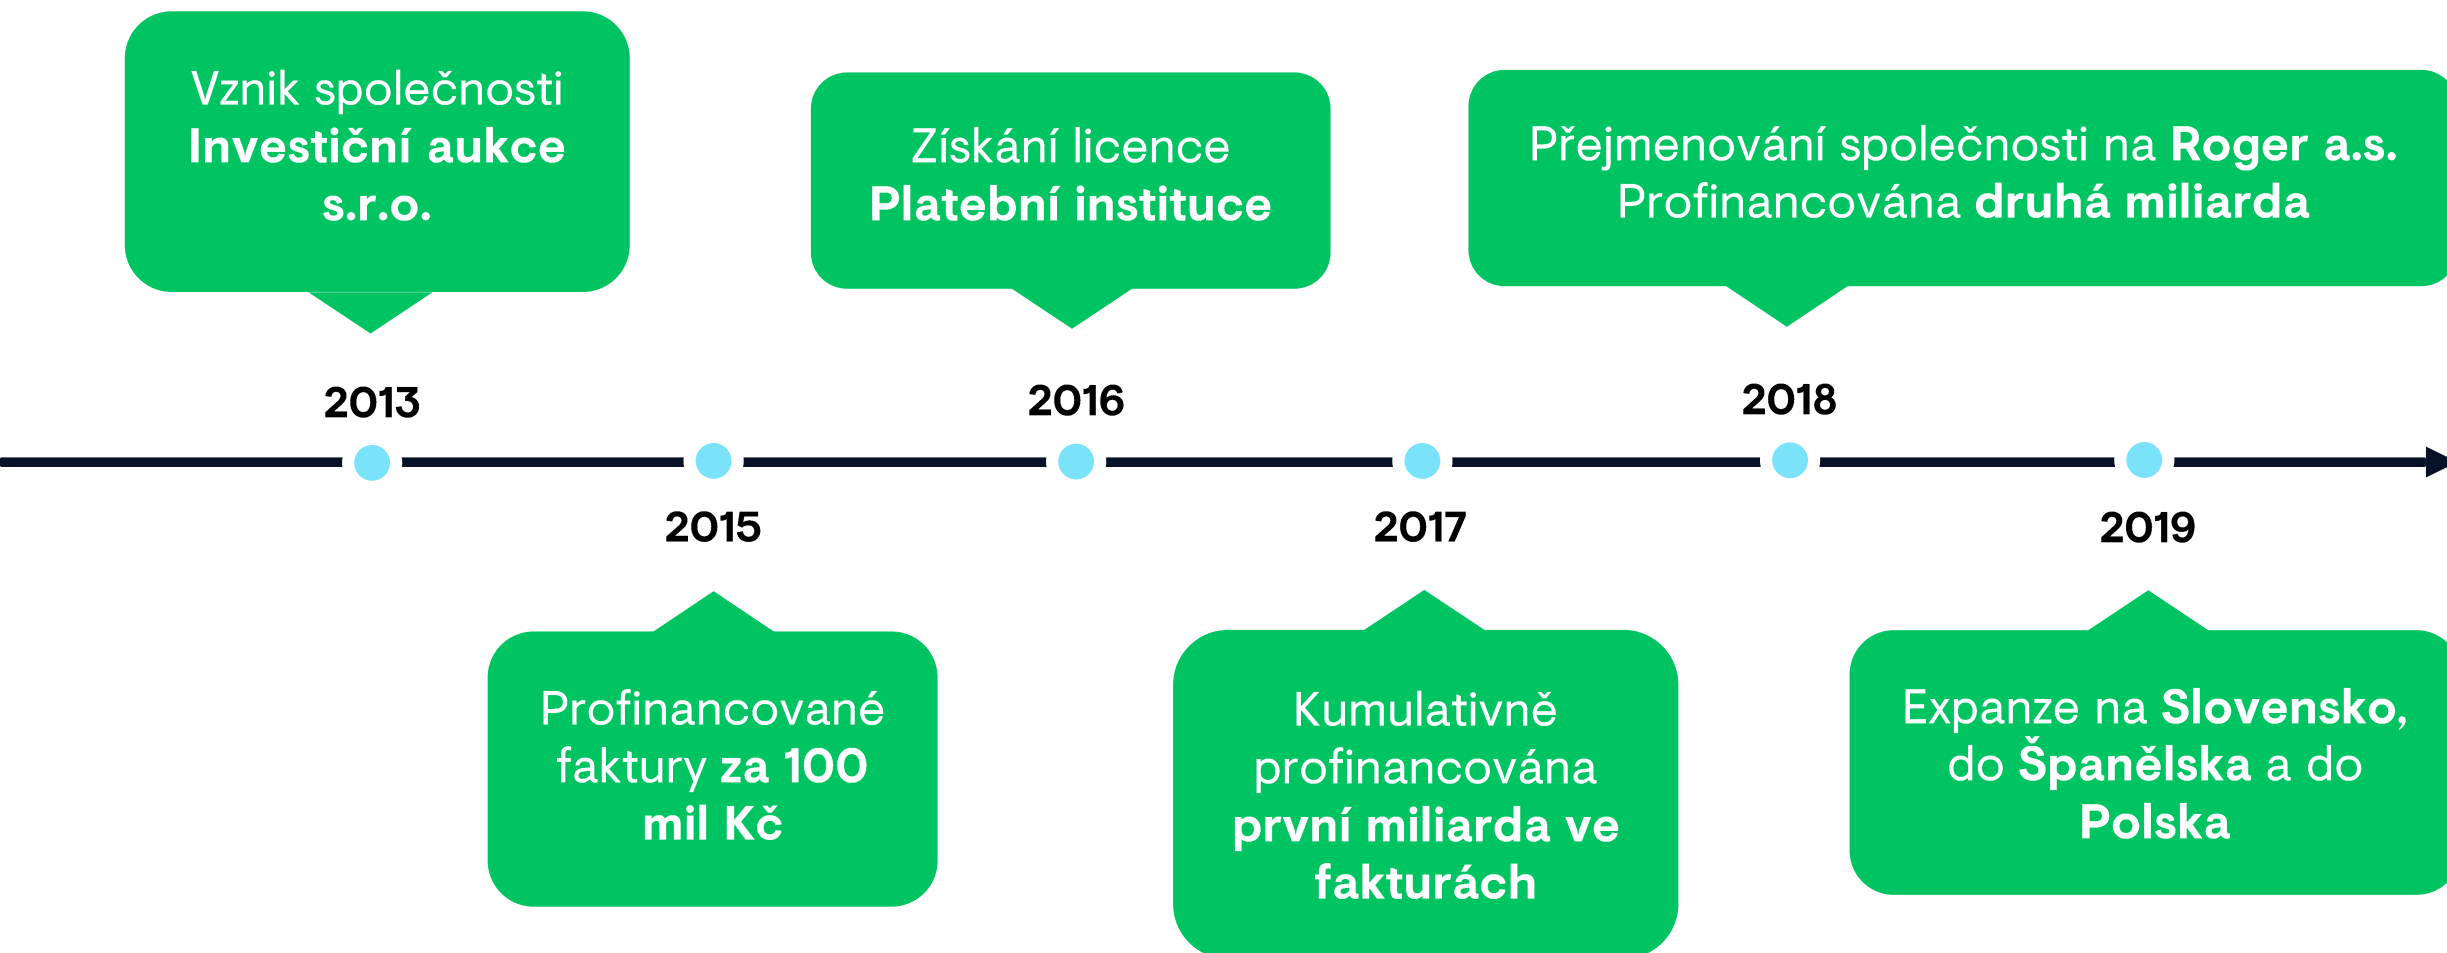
Vznik společnosti **Investiční aukce s.r.o.**

2013

Profinancované faktury **za 100 mil Kč**

2015

Získání licence **Platební instituce**

2016

Kumulativně profinancována **první miliarda ve fakturách**

2017

Přejmenování společnosti na **Roger a.s.** Profinancována **druhá miliarda**

2018

Expanze na **Slovensko**, do **Španělska** a do **Polska**

2019